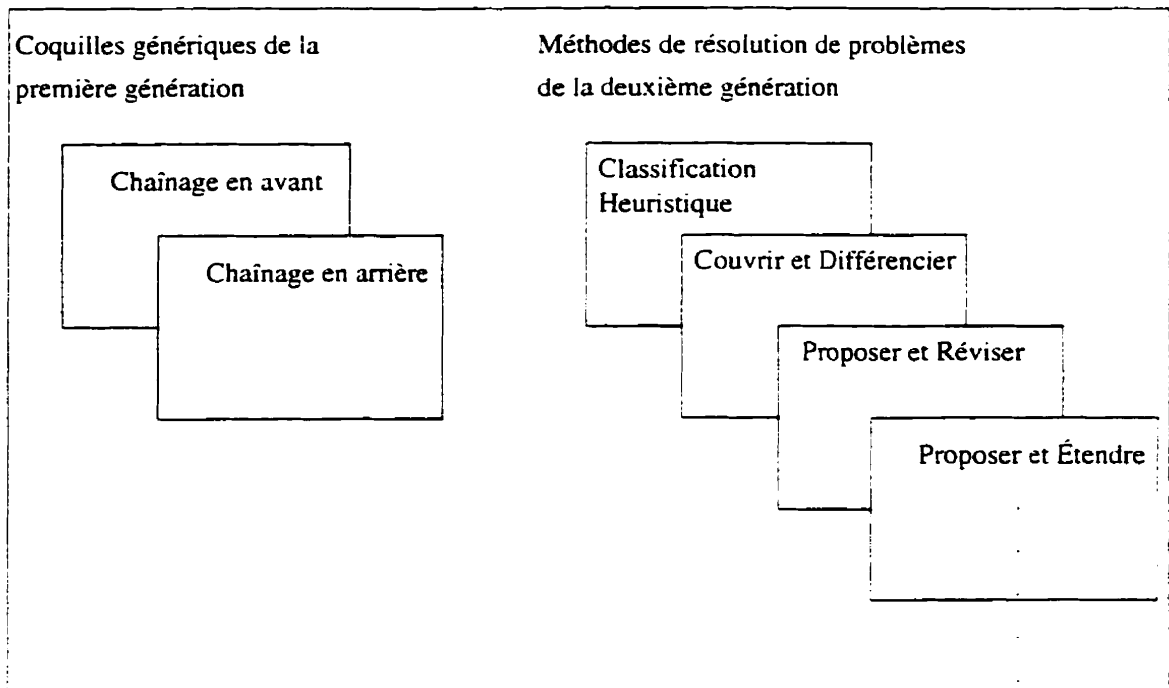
Coquilles génériques de la première génération

Chaînage en avant

Chaînage en arrière

Méthodes de résolution de problèmes de la deuxième génération

Classification Heuristique

Couvrir et Différencier

Proposer et Réviser

Proposer et Étendre